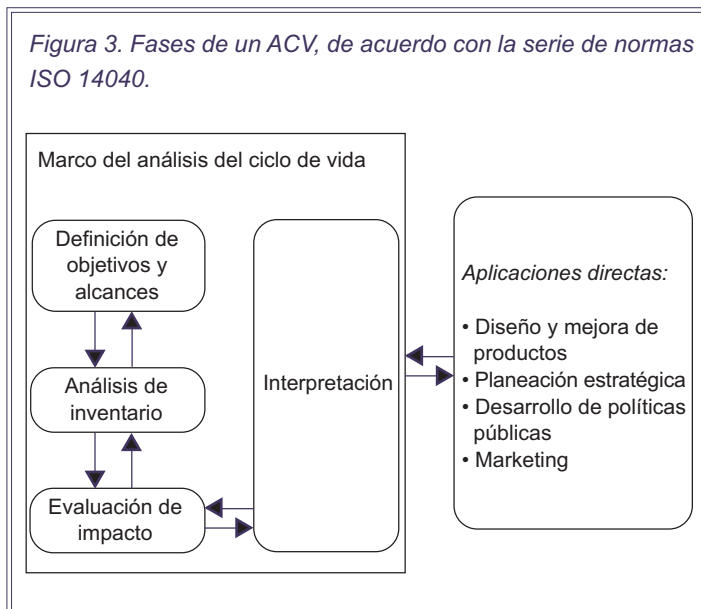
Figura 3. Fases de un ACV, de acuerdo con la serie de normas ISO 14040.

Marco del análisis del ciclo de vida

Definición de objetivos y alcances

Análisis de inventario

Evaluación de impacto

Interpretación

Aplicaciones directas:

• Diseño y mejora de productos
• Planeación estratégica
• Desarrollo de políticas públicas
• Marketing